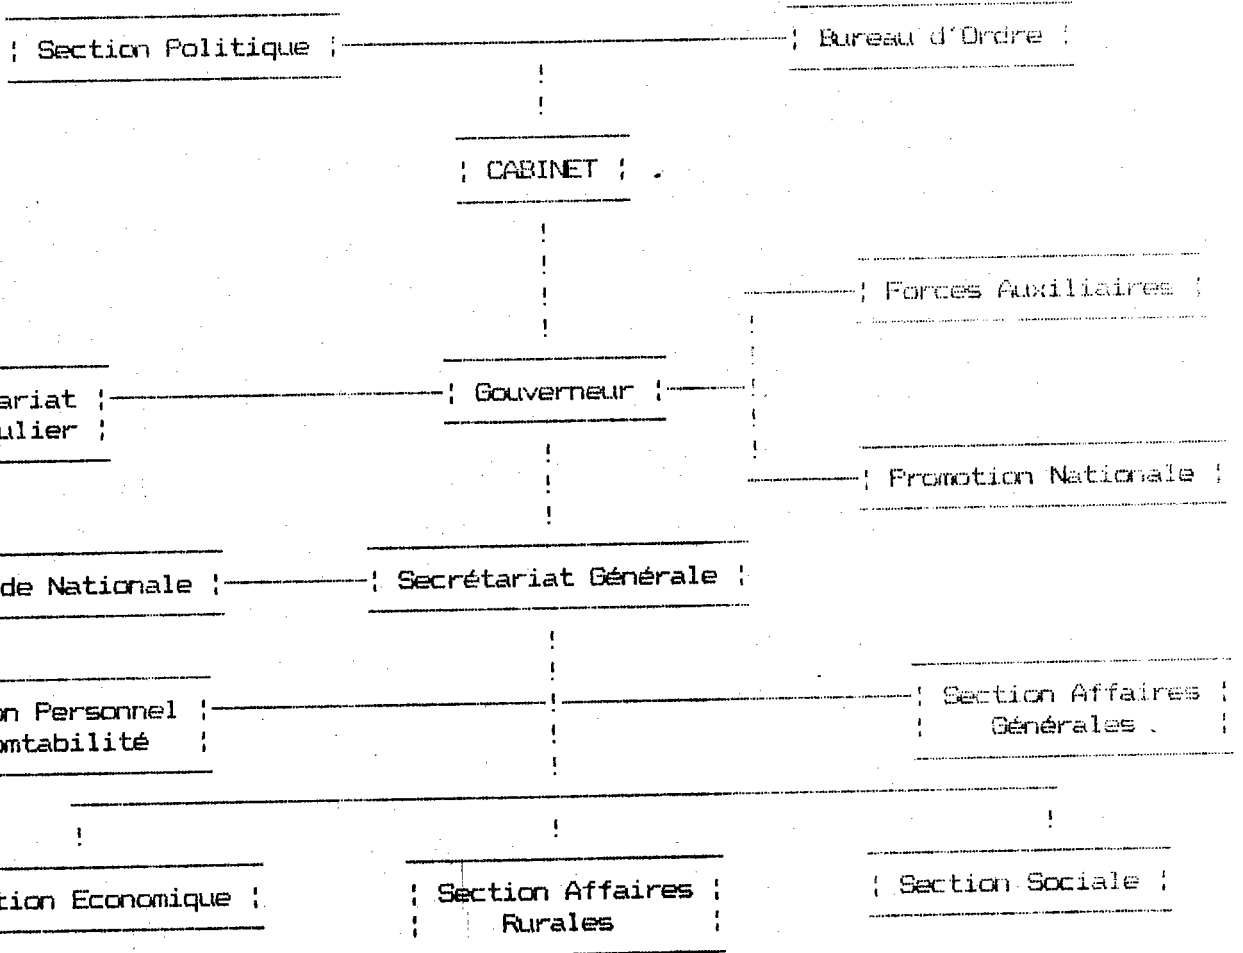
Section Politique

Bureau d'Ordre

CABINET

Forces Auxiliaires

ariat
ulier

Gouverneur

Promotion Nationale

de Nationale

Secrétariat Générale

on Personnel
omtabilité

Section Affaires
Générales .

tion Economique

Section Affaires
Rurales

Section Sociale